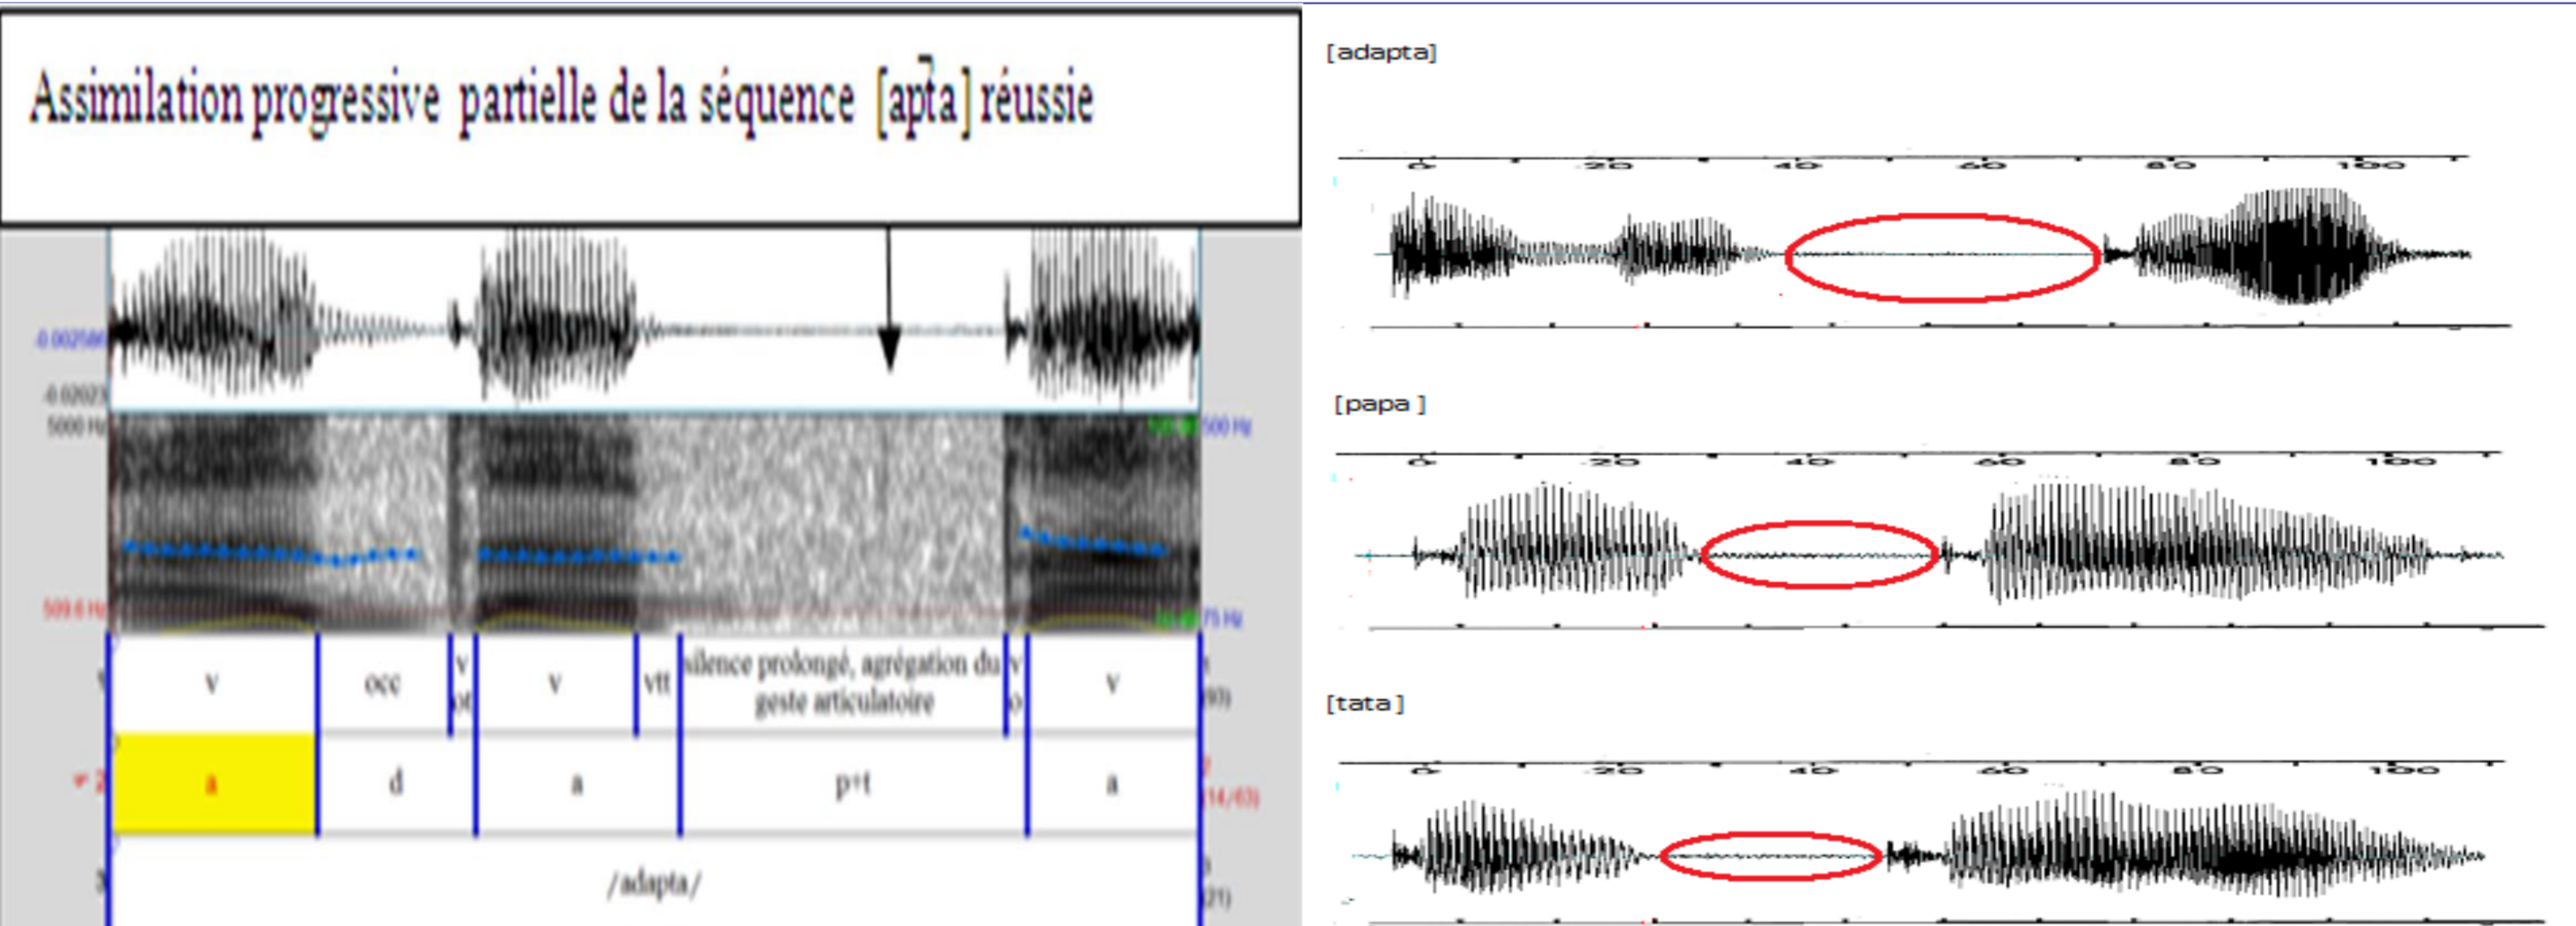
Assimilation progressive partielle de la séquence [ap̚ta] réussie

0.002586
-0.02023
5000 Hz
500 Hz
509.6 Hz
75 Hz

| v | occ | v ot | v | vtt | silence prolongé, agrégation du geste articulatoire | v o | v |
|---|---|---|---|---|---|---|---|
| a | d | | a | | p+t | | a |
| /adapta/ | | | | | | | |

(93)
(14/63)
(21)

[adapta]
0 20 40 60 80 100

[papa ]
0 20 40 60 80 100

[tata ]
0 20 40 60 80 100